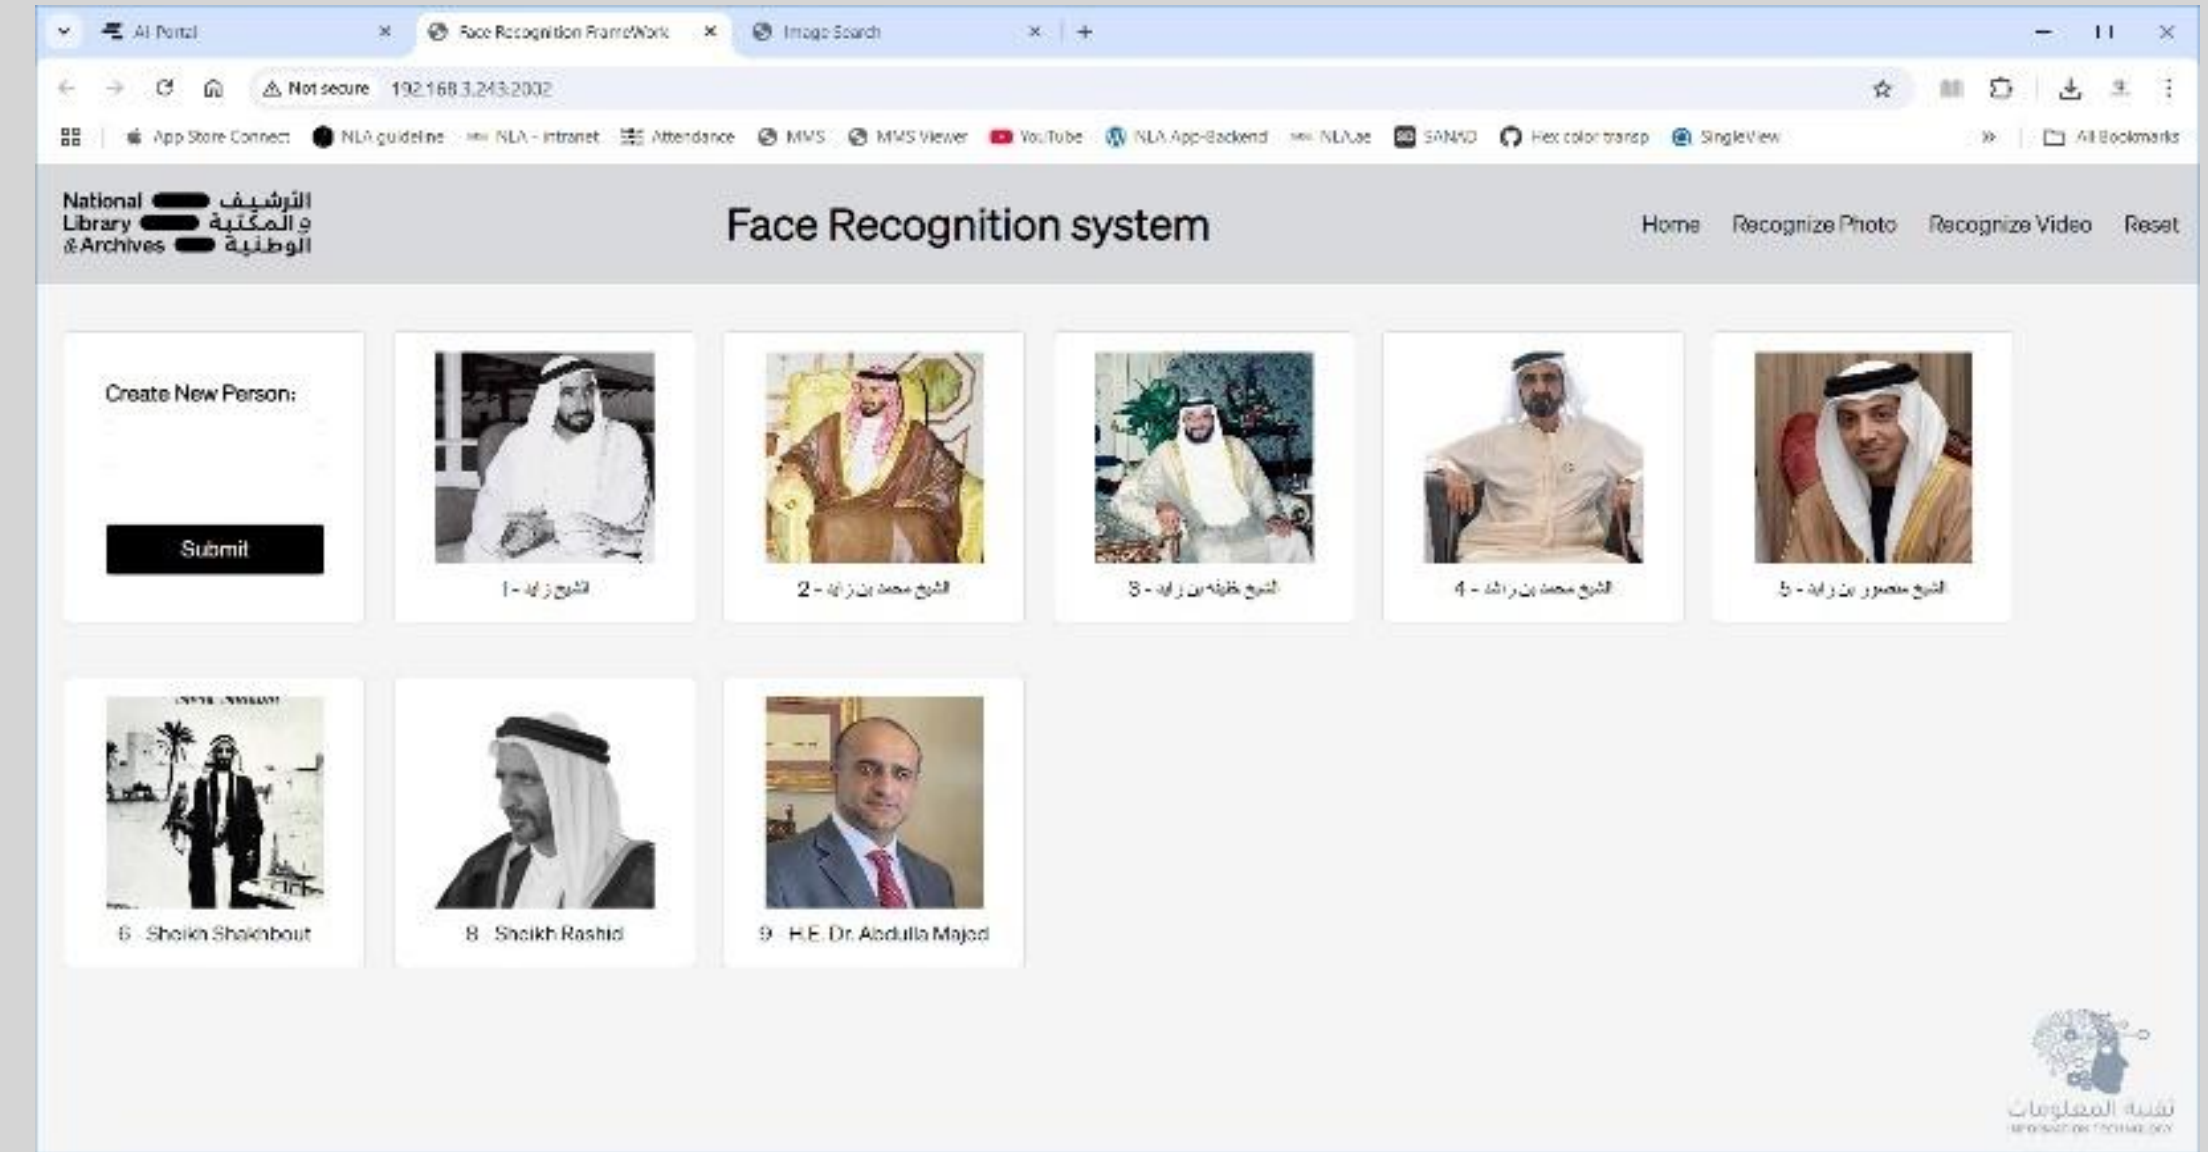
AI Portal
Face Recognition FrameWork
Image Search
Not secure 192.168.3.243:2002
App Store Connect NLA guideline NLA - intranet Attendance MVS MVS Viewer YouTube NLA App-Backend NLA.ae SANAD Hex color transp SingleView All Bookmarks

National Library & Archives
الأرشيف والمكتبة الوطنية

Face Recognition system

Home Recognize Photo Recognize Video Reset

Create New Person:

Submit

الشيخ زايد - 1

الشيخ محمد بن زايد - 2

الشيخ خليفة بن زايد - 3

الشيخ محمد بن راشد - 4

الشيخ منصور بن زايد - 5

6 - Sheikh Shakhbout

8 - Sheikh Rashid

9 - H.E. Dr. Abdulla Majed

تقنية المعلومات
INFORMATION TECHNOLOGY